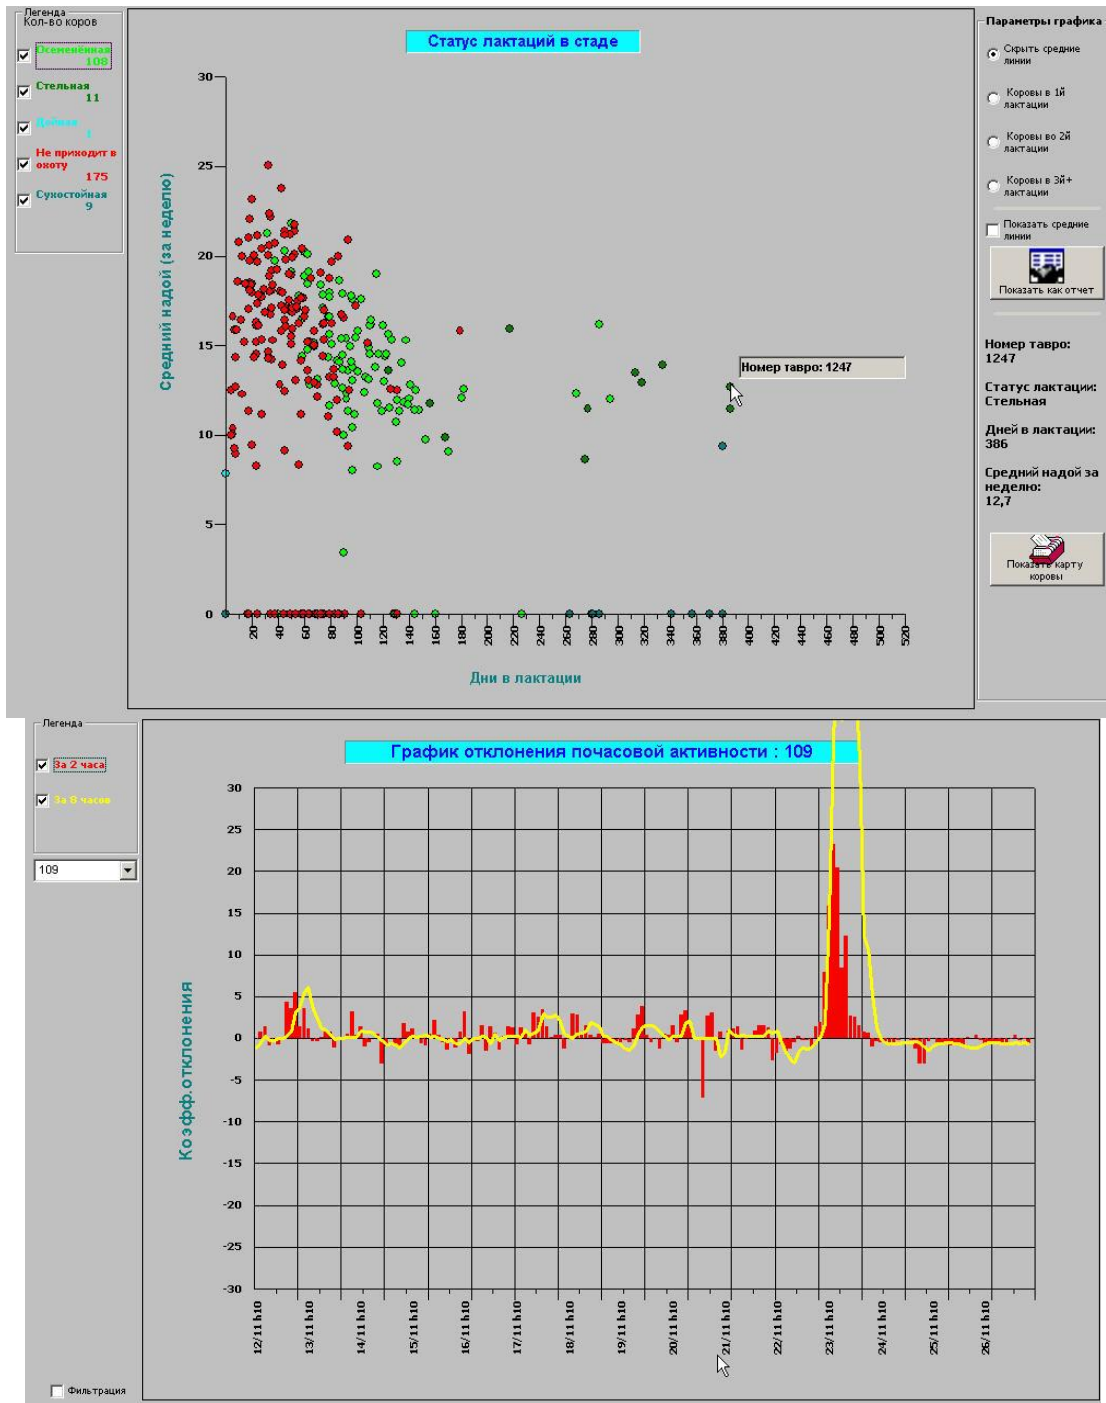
Легенда
Кол-во коров
Осеменённая 108
Стельная 11
Дойная 1
Не приходит в охоту 175
Сухостойная 9

Статус лактаций в стаде

Средний надой (за неделю)
30
25
20
15
10
5
0
20 40 60 80 100 120 140 160 180 200 220 240 260 280 300 320 340 360 380 400 420 440 460 480 500 520
Дни в лактации

Номер тавро: 1247

Параметры графика
Скрыть средние линии
Коровы в 1й лактации
Коровы во 2й лактации
Коровы в 3й+ лактации
Показать средние линии
Показать как отчет

Номер тавро: 1247
Статус лактации: Стельная
Дней в лактации: 386
Средний надой за неделю: 12,7

Показать карту коровы

Легенда
За 2 часа
За 8 часов
109

График отклонения почасовой активности : 109

Коэфф.отклонения
30
25
20
15
10
5
0
-5
-10
-15
-20
-25
-30
12/11 h10
13/11 h10
14/11 h10
15/11 h10
16/11 h10
17/11 h10
18/11 h10
19/11 h10
20/11 h10
21/11 h10
22/11 h10
23/11 h10
24/11 h10
25/11 h10
26/11 h10

Фильтрация